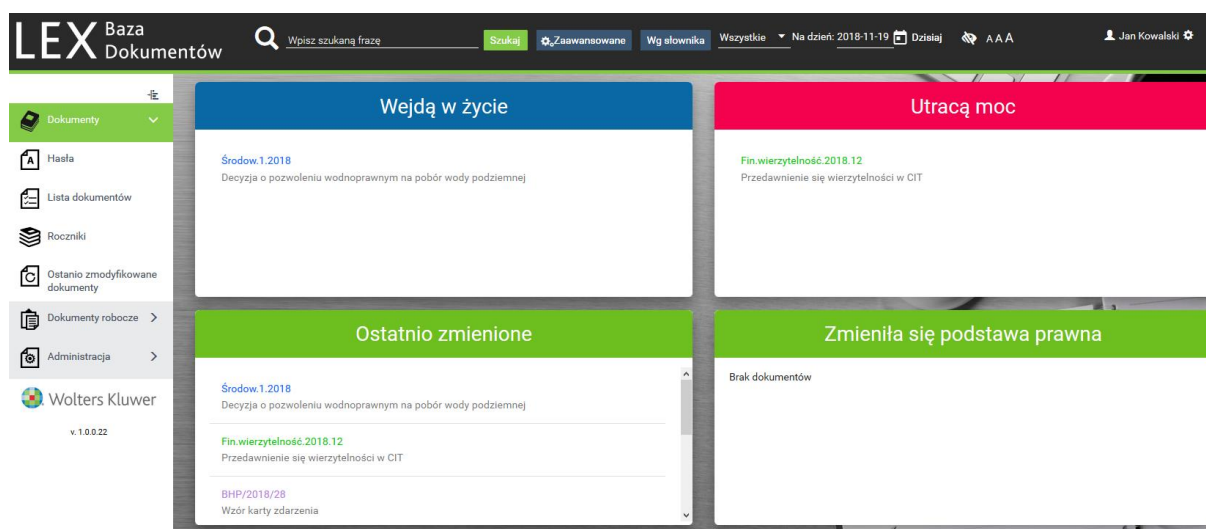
LEX Baza Dokumentów

Wpisz szukaną frazę

Szukaj

Zaawansowane

Wg słownika

Wszystkie

Na dzień: 2018-11-19

Dzisiaj

AAA

Jan Kowalski

Dokumenty

Hasła

Lista dokumentów

Roczniki

Ostanio zmodyfikowane dokumenty

Dokumenty robocze

Administracja

Wolters Kluwer

v. 1.0.0.22

Wejdą w życie

Środow.1.2018
Decyzja o pozwoleniu wodnoprawnym na pobór wody podziemnej

Utracą moc

Fin.wierzytelność.2018.12
Przedawnienie się wierzytelności w CIT

Ostatnio zmienione

Środow.1.2018
Decyzja o pozwoleniu wodnoprawnym na pobór wody podziemnej

Fin.wierzytelność.2018.12
Przedawnienie się wierzytelności w CIT

BHP/2018/28
Wzór karty zdarzenia

Zmieniła się podstawa prawna

Brak dokumentów